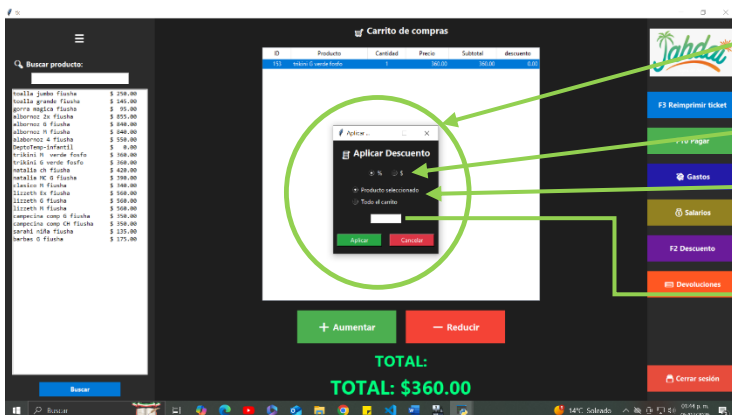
tk

☰

Buscar producto:

toalla jumbo flusha $ 250.00
toalla grande flusha $ 145.00
gorra magica flusha $ 95.00
albornoz 2x flusha $ 855.00
albornoz G flusha $ 840.00
albornoz M flusha $ 840.00
albornoz 4 flusha $ 550.00
DeptoTemp-infantil $ 0.00
trikini M verde fosfo $ 360.00
trikini G verde fosfo $ 360.00
natalia ch flusha $ 420.00
natalie MC G flusha $ 390.00
clasico M flusha $ 340.00
lizzeth Ex flusha $ 360.00
lizzeth G flusha $ 360.00
lizzeth M flusha $ 360.00
campecina comp G flusha $ 350.00
campecina comp CH flusha $ 350.00
sarabi niña flusha $ 135.00
barbas G flusha $ 175.00

Buscar

Carrito de compras

| ID | Producto | Cantidad | Precio | Subtotal | descuento |
|---|---|---|---|---|---|
| 153 | trikini G verde fosfo | 1 | 360.00 | 360.00 | 0.00 |

Aplicar ...

Aplicar Descuento

% $

Producto seleccionado

Todo el carrito

Aplicar Cancelar

+ Aumentar

— Reducir

TOTAL:

TOTAL: $360.00

Jahdai

F3 Reimprimir ticket

F10 Pagar

Gastos

Salarios

F2 Descuento

Devoluciones

Cerrar sesión

Buscar

14°C Soleado

05:44 p. m.